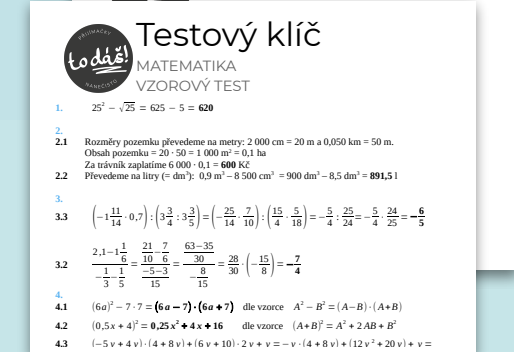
PŘIJÍMAČKY
to dáš!
NANEČISTO

Testový klíč
MATEMATIKA
VZOROVÝ TEST

1. $25^2 - \sqrt{25} = 625 - 5 = \mathbf{620}$

2.
2.1 Rozměry pozemku převedeme na metry: 2 000 cm = 20 m a 0,050 km = 50 m.
Obsah pozemku = 20 · 50 = 1 000 m² = 0,1 ha
Za trávník zaplatíme 6 000 · 0,1 = **600** Kč
2.2 Převedeme na litry (= dm³): 0,9 m³ − 8 500 cm³ = 900 dm³ − 8,5 dm³ = **891,5** l

3.
3.3 $\left(-1\frac{11}{14} \cdot 0,7\right) : \left(3\frac{3}{4} : 3\frac{3}{5}\right) = \left(-\frac{25}{14} \cdot \frac{7}{10}\right) : \left(\frac{15}{4} \cdot \frac{5}{18}\right) = -\frac{5}{4} : \frac{25}{24} = -\frac{5}{4} \cdot \frac{24}{25} = \mathbf{-\frac{6}{5}}$

3.2 $\frac{2,1-1\frac{1}{6}}{-\frac{1}{3}-\frac{1}{5}} = \frac{\frac{21}{10}-\frac{7}{6}}{\frac{-5-3}{15}} = \frac{\frac{63-35}{30}}{-\frac{8}{15}} = \frac{28}{30} \cdot \left(-\frac{15}{8}\right) = \mathbf{-\frac{7}{4}}$

4.
4.1 $(6a)^2 - 7 \cdot 7 = \mathbf{(6a-7)\cdot(6a+7)}$ dle vzorce $A^2 - B^2 = (A-B)\cdot(A+B)$
4.2 $(0,5x+4)^2 = \mathbf{0,25x^2+4x+16}$ dle vzorce $(A+B)^2 = A^2 + 2AB + B^2$
4.3 $(-5v+4v)\cdot(4+8v)+(6v+10)\cdot 2v+v = -v\cdot(4+8v)+(12v^2+20v)+v =$